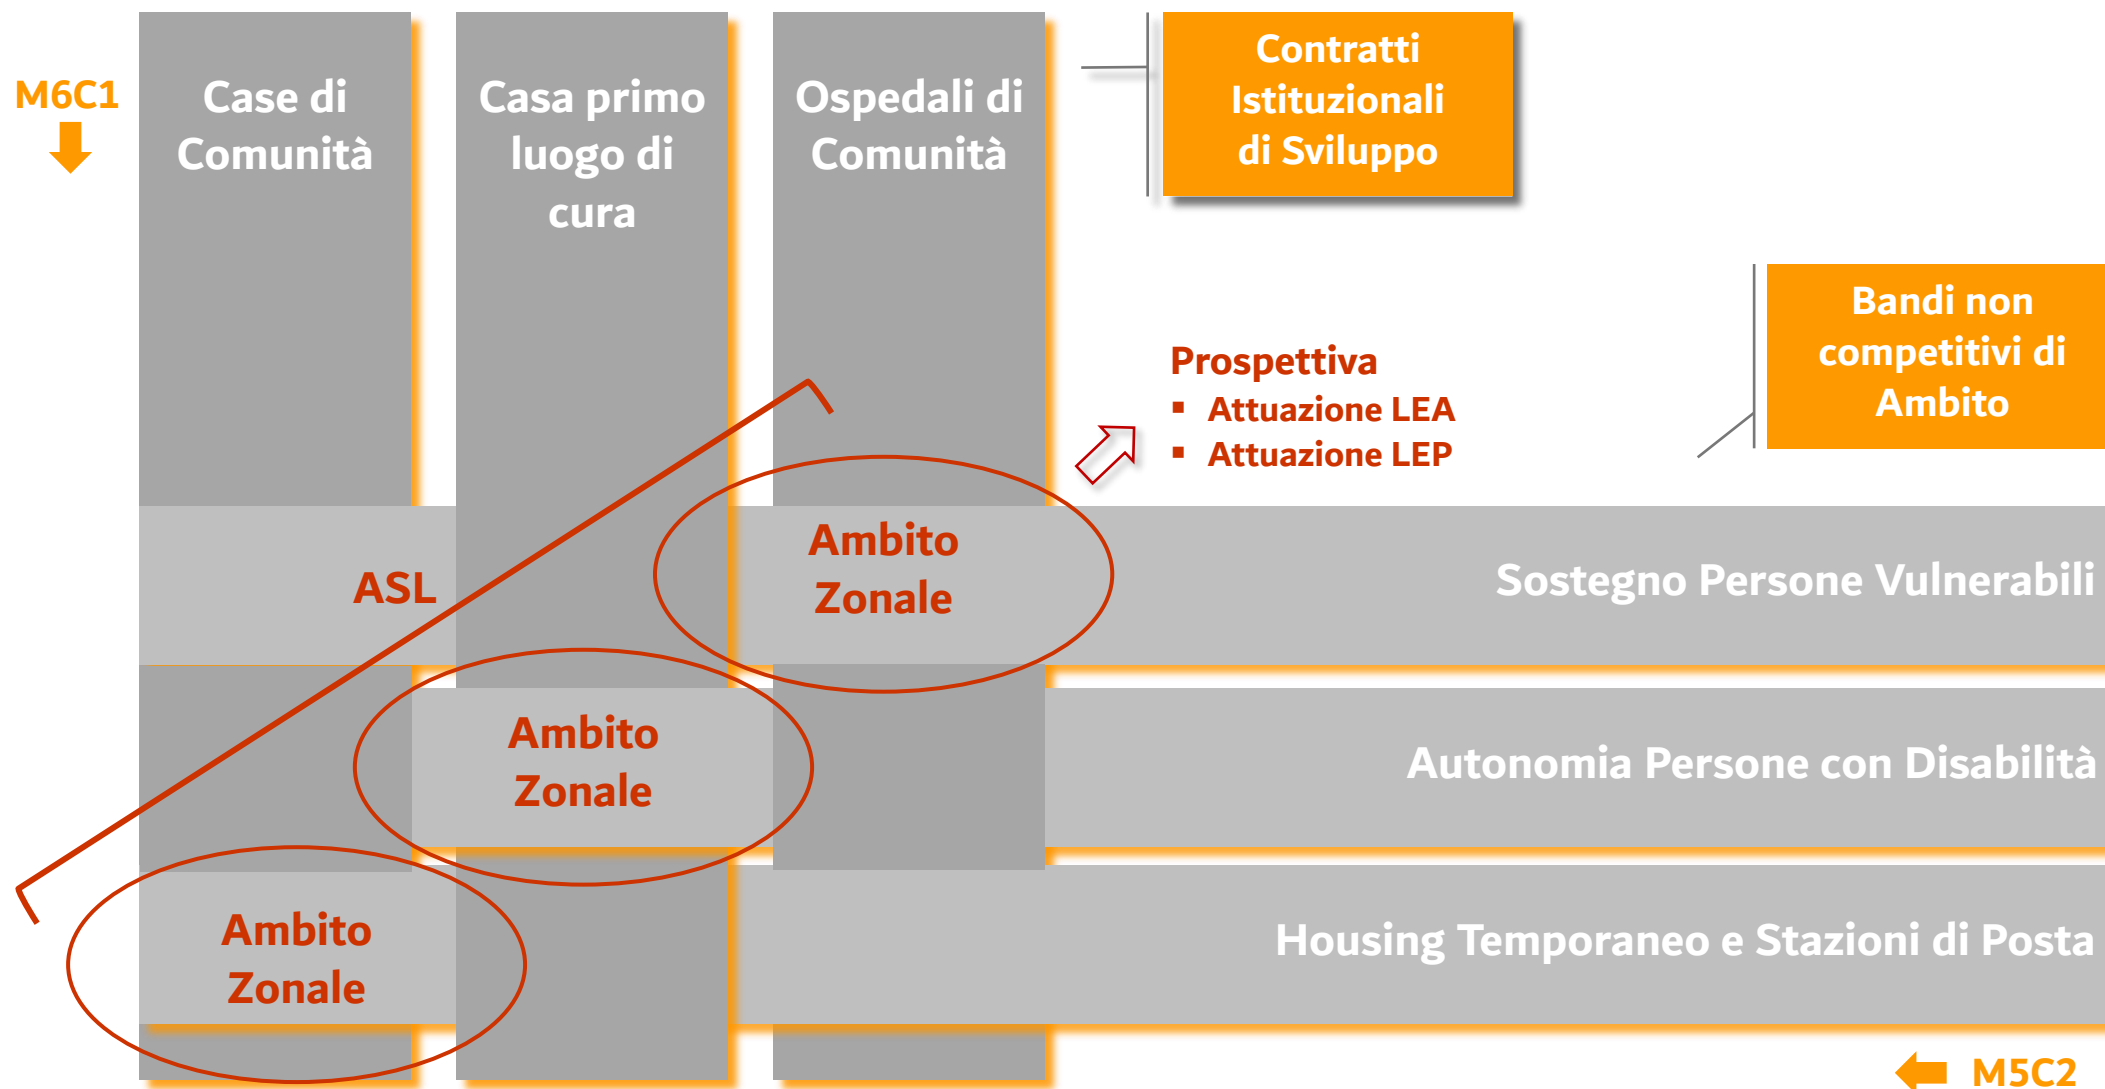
M6C1

Case di Comunità

Casa primo luogo di cura

Ospedali di Comunità

Contratti Istituzionali di Sviluppo

Bandi non competitivi di Ambito

Prospettiva
- Attuazione LEA
- Attuazione LEP

ASL

Ambito Zonale

Sostegno Persone Vulnerabili

Ambito Zonale

Autonomia Persone con Disabilità

Ambito Zonale

Housing Temporaneo e Stazioni di Posta

M5C2